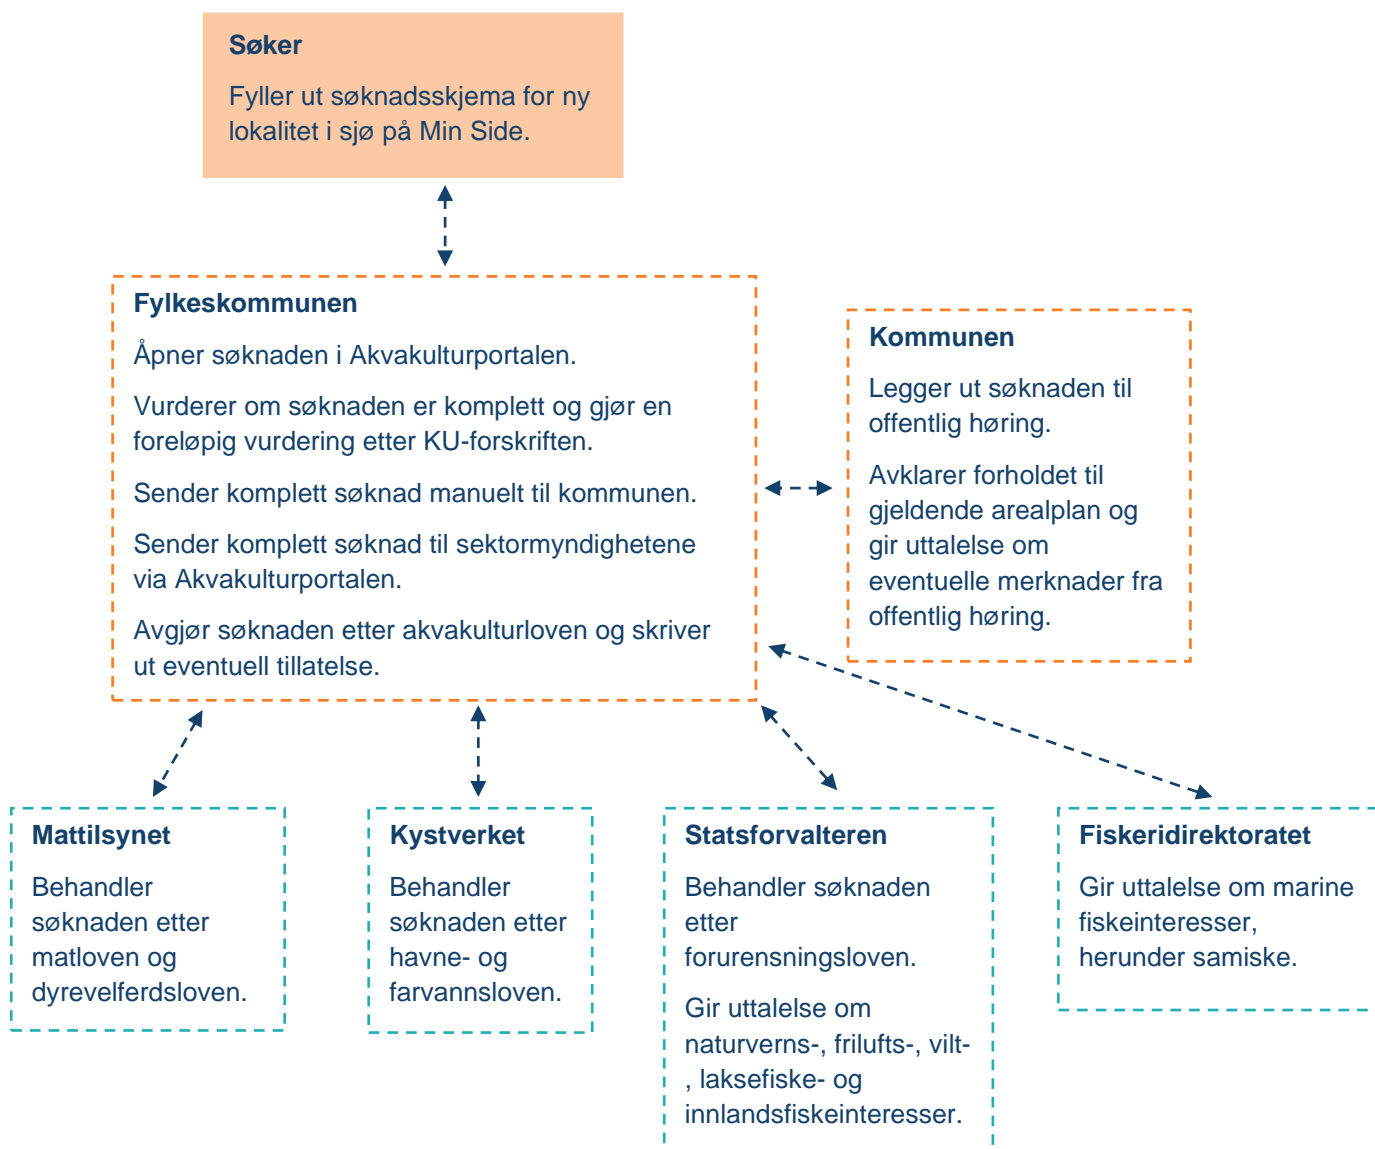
Søker

Fyller ut søknadsskjema for ny lokalitet i sjø på Min Side.

Fylkeskommunen

Åpner søknaden i Akvakulturportalen.

Vurderer om søknaden er komplett og gjør en foreløpig vurdering etter KU-forskriften.

Sender komplett søknad manuelt til kommunen.

Sender komplett søknad til sektormyndighetene via Akvakulturportalen.

Avgjør søknaden etter akvakulturloven og skriver ut eventuell tillatelse.

Kommunen

Legger ut søknaden til offentlig høring.

Avklarer forholdet til gjeldende arealplan og gir uttalelse om eventuelle merknader fra offentlig høring.

Mattilsynet

Behandler søknaden etter matloven og dyrevelferdsloven.

Kystverket

Behandler søknaden etter havne- og farvannsloven.

Statsforvalteren

Behandler søknaden etter forurensningsloven.

Gir uttalelse om naturverns-, frilufts-, vilt-, laksefiske- og innlandsfiskeinteresser.

Fiskeridirektoratet

Gir uttalelse om marine fiskeinteresser, herunder samiske.